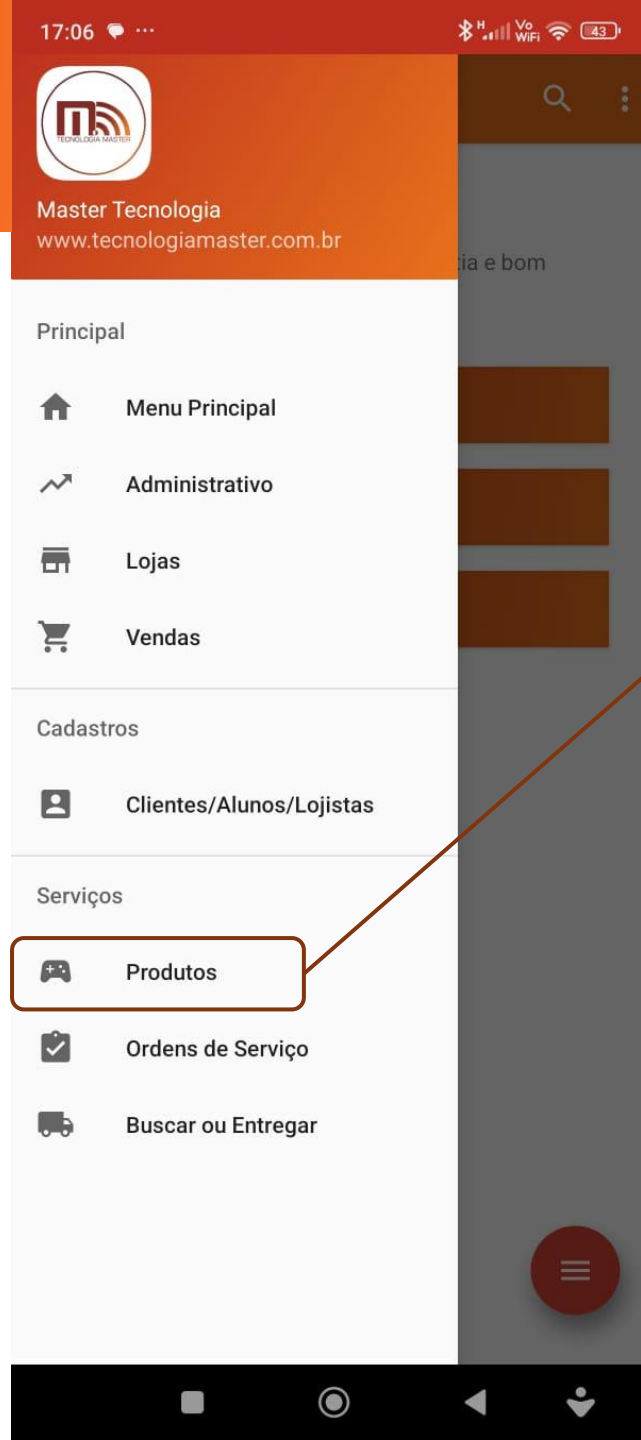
17:06 ···

43

TECNOLOGIA MASTER

Master Tecnologia
www.tecnologiamaster.com.br

tia e bom

Principal

Menu Principal

Administrativo

Lojas

Vendas

Cadastros

Clientes/Alunos/Lojistas

Serviços

Produtos

Ordens de Serviço

Buscar ou Entregar